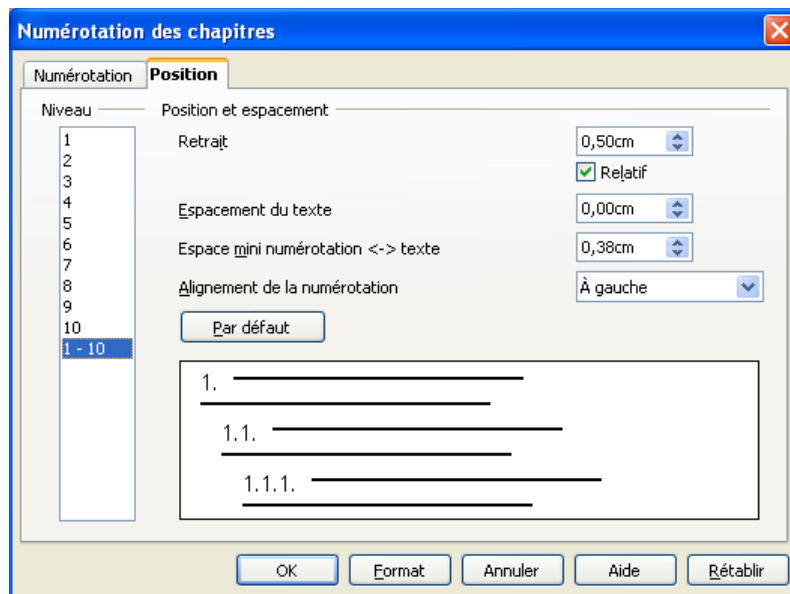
Numérotation des chapitres

Numérotation
Position

Niveau
1
2
3
4
5
6
7
8
9
10
1 - 10

Position et espacement

Retrait
0,50cm
Relatif

Espacement du texte
0,00cm

Espace mini numérotation <-> texte
0,38cm

Alignement de la numérotation
À gauche

Par défaut

1.
1.1.
1.1.1.

OK
Format
Annuler
Aide
Rétablir